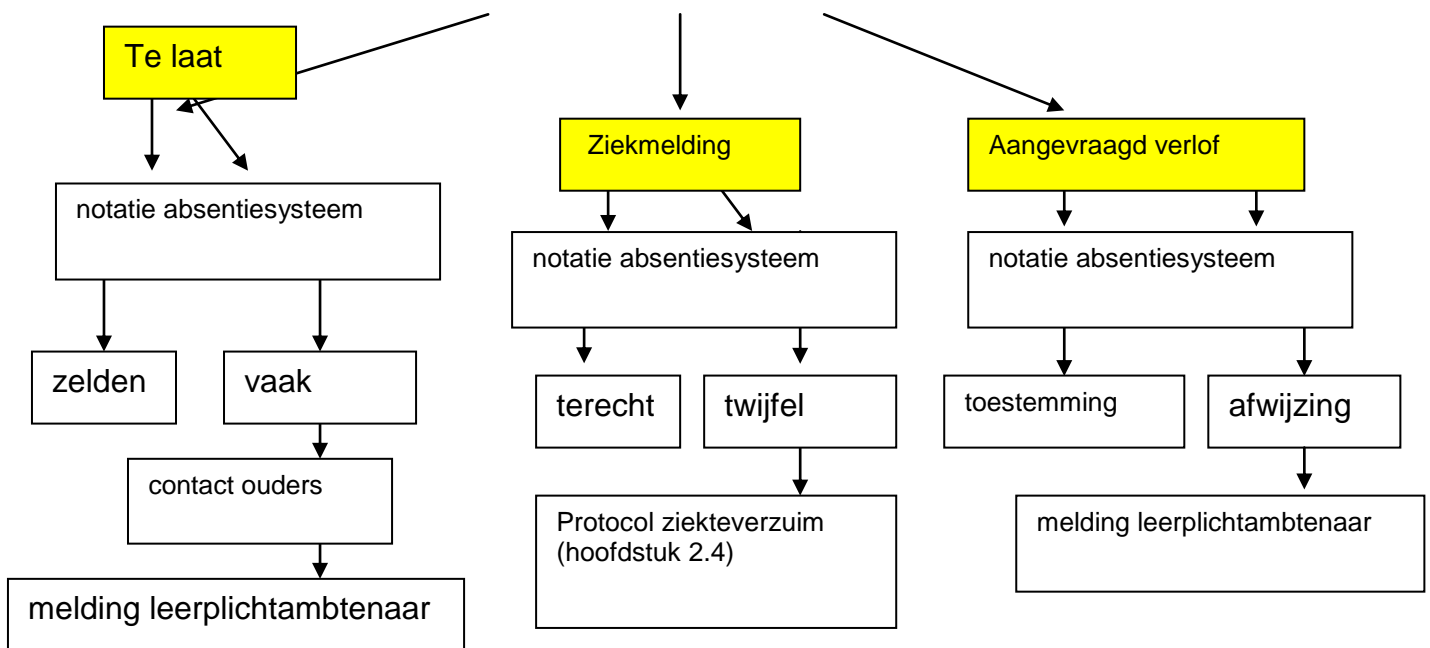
Te laat

notatie absentiesysteem

zelden

vaak

contact ouders

melding leerplichtambtenaar

Ziekmelding

notatie absentiesysteem

terecht

twijfel

Protocol ziekteverzuim (hoofdstuk 2.4)

Aangevraagd verlof

notatie absentiesysteem

toestemming

afwijzing

melding leerplichtambtenaar